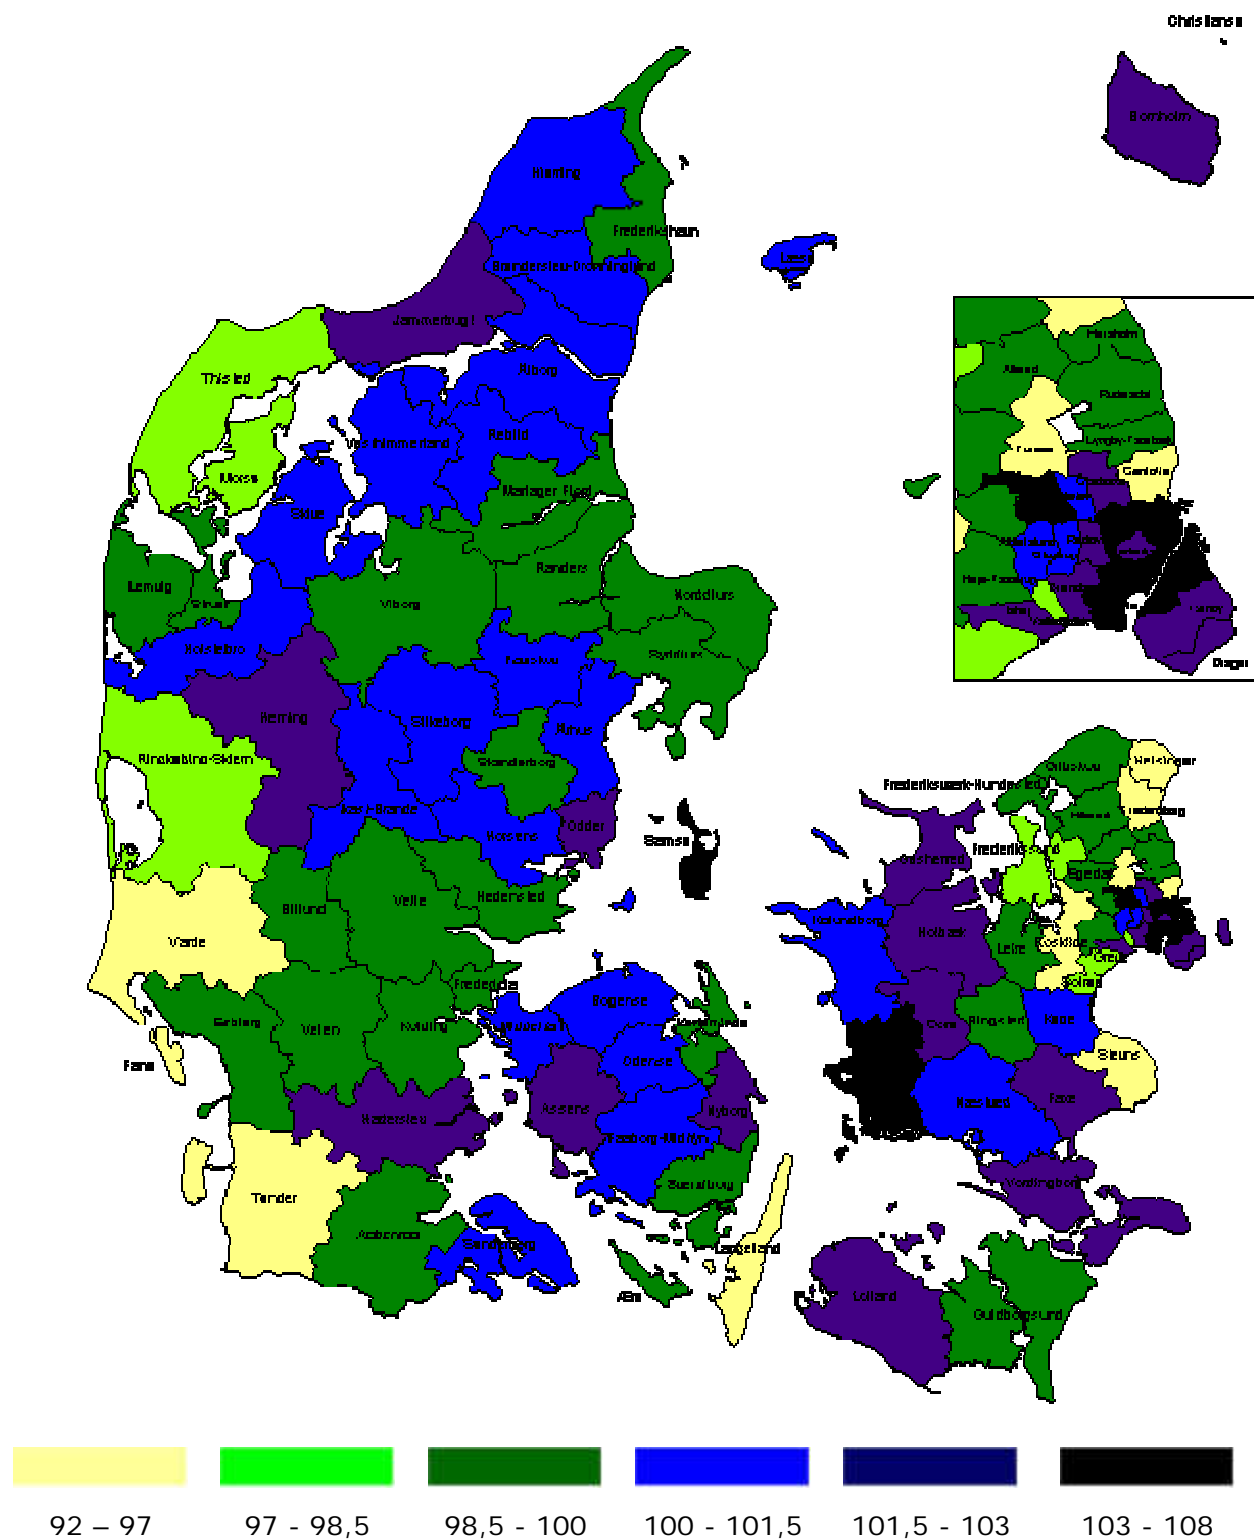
Christiansø
Bornholm
Hjørring
Frederikshavn
Læsø
Brønderslev-Dronninglund
Jammerbugt
Thisted
Aalborg
Morsø
Vesthimmerland
Rebild
Skive
Mariager Fjord
Lemvig
Struer
Randers
Norddjurs
Viborg
Holstebro
Favrskov
Syddjurs
Herning
Silkeborg
Aarhus
Ringkøbing-Skjern
Skanderborg
Ikast-Brande
Odder
Horsens
Samsø
Billund
Vejle
Hedensted
Varde
Fredericia
Esbjerg
Vejen
Kolding
Middelfart
Bogense
Kerteminde
Fanø
Odense
Haderslev
Assens
Nyborg
Faaborg-Midtfyn
Svendborg
Tønder
Aabenraa
Sønderborg
Langeland
Ærø
Lolland
Guldborgsund
Vordingborg
Næstved
Faxe
Stevns
Køge
Ringsted
Sorø
Holbæk
Kalundborg
Odsherred
Frederikssund
Egedal
Lejre
Roskilde
Greve
Solrød
Frederiksværk-Hundested
Gribskov
Helsingør
Hillerød
Fredensborg
Hørsholm
Allerød
Rudersdal
Furesø
Lyngby-Taarbæk
Gentofte
Gladsaxe
Ballerup
Herlev
Rødovre
Glostrup
Høje-Taastrup
Albertslund
Brøndby
Ishøj
Vallensbæk
Tårnby
Dragør
92 – 97
97 - 98,5
98,5 - 100
100 - 101,5
101,5 - 103
103 - 108